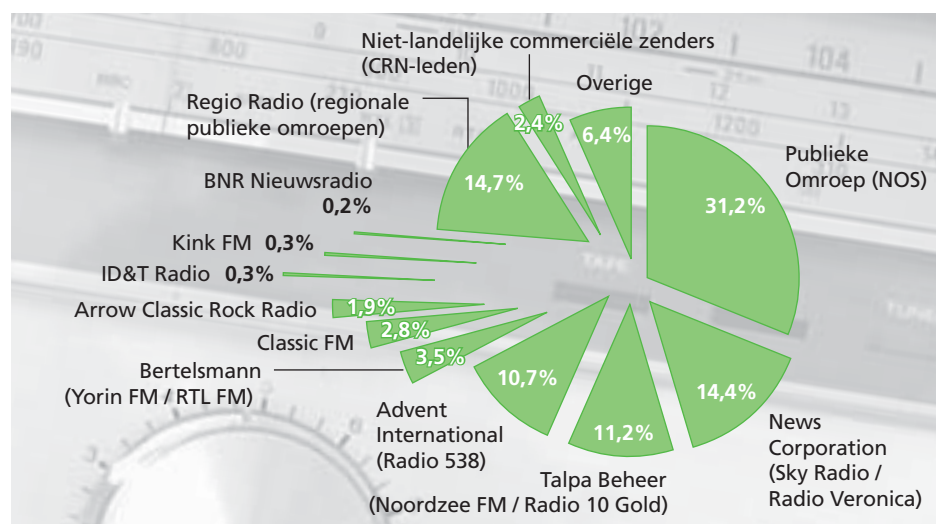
Niet-landelijke commerciële zenders (CRN-leden)

Overige

Regio Radio (regionale publieke omroepen)

2,4%

6,4%

14,7%

Publieke Omroep (NOS)

BNR Nieuwsradio 0,2%

31,2%

Kink FM 0,3%

ID&T Radio 0,3%

Arrow Classic Rock Radio

1,9%

Classic FM

2,8%

Bertelsmann (Yorin FM / RTL FM)

3,5%

10,7%

14,4%

Advent International (Radio 538)

11,2%

News Corporation (Sky Radio / Radio Veronica)

Talpa Beheer (Noordzee FM / Radio 10 Gold)